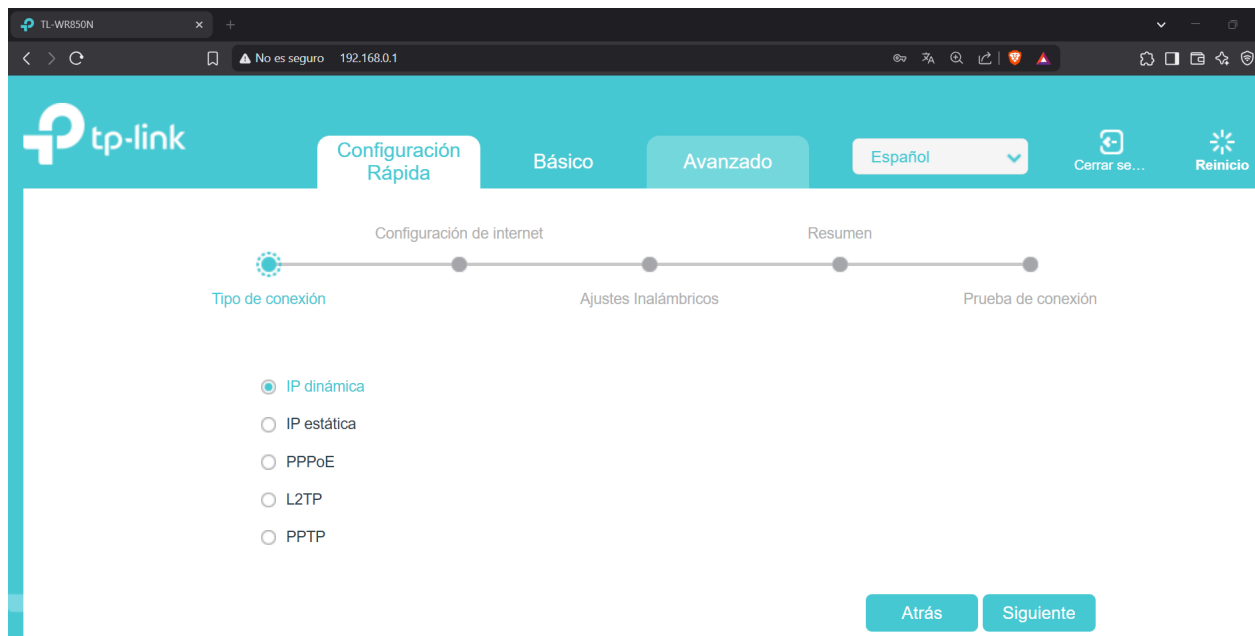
TL-WR850N

No es seguro 192.168.0.1

tp-link

Configuración Rápida

Básico

Avanzado

Español

Cerrar se…

Reinicio

Configuración de internet

Resumen

Tipo de conexión

Ajustes Inalámbricos

Prueba de conexión

IP dinámica

IP estática

PPPoE

L2TP

PPTP

Atrás

Siguiente